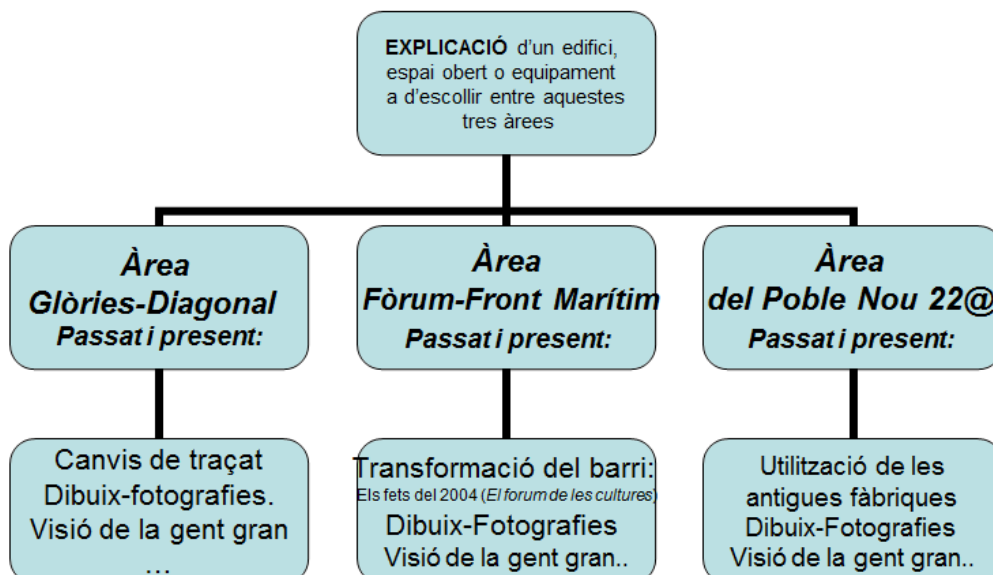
EXPLICACIÓ d'un edifici, espai obert o equipament a d'escollir entre aquestes tres àrees

Àrea
Glòries-Diagonal
Passat i present:

Àrea
Fòrum-Front Marítim
Passat i present:

Àrea
del Poble Nou 22@
Passat i present:

Canvis de traçat
Dibuix-fotografies.
Visió de la gent gran
...

Transformació del barri:
Els fets del 2004 (El forum de les cultures)
Dibuix-Fotografies
Visió de la gent gran..

Utilització de les antigues fàbriques
Dibuix-Fotografies
Visió de la gent gran..